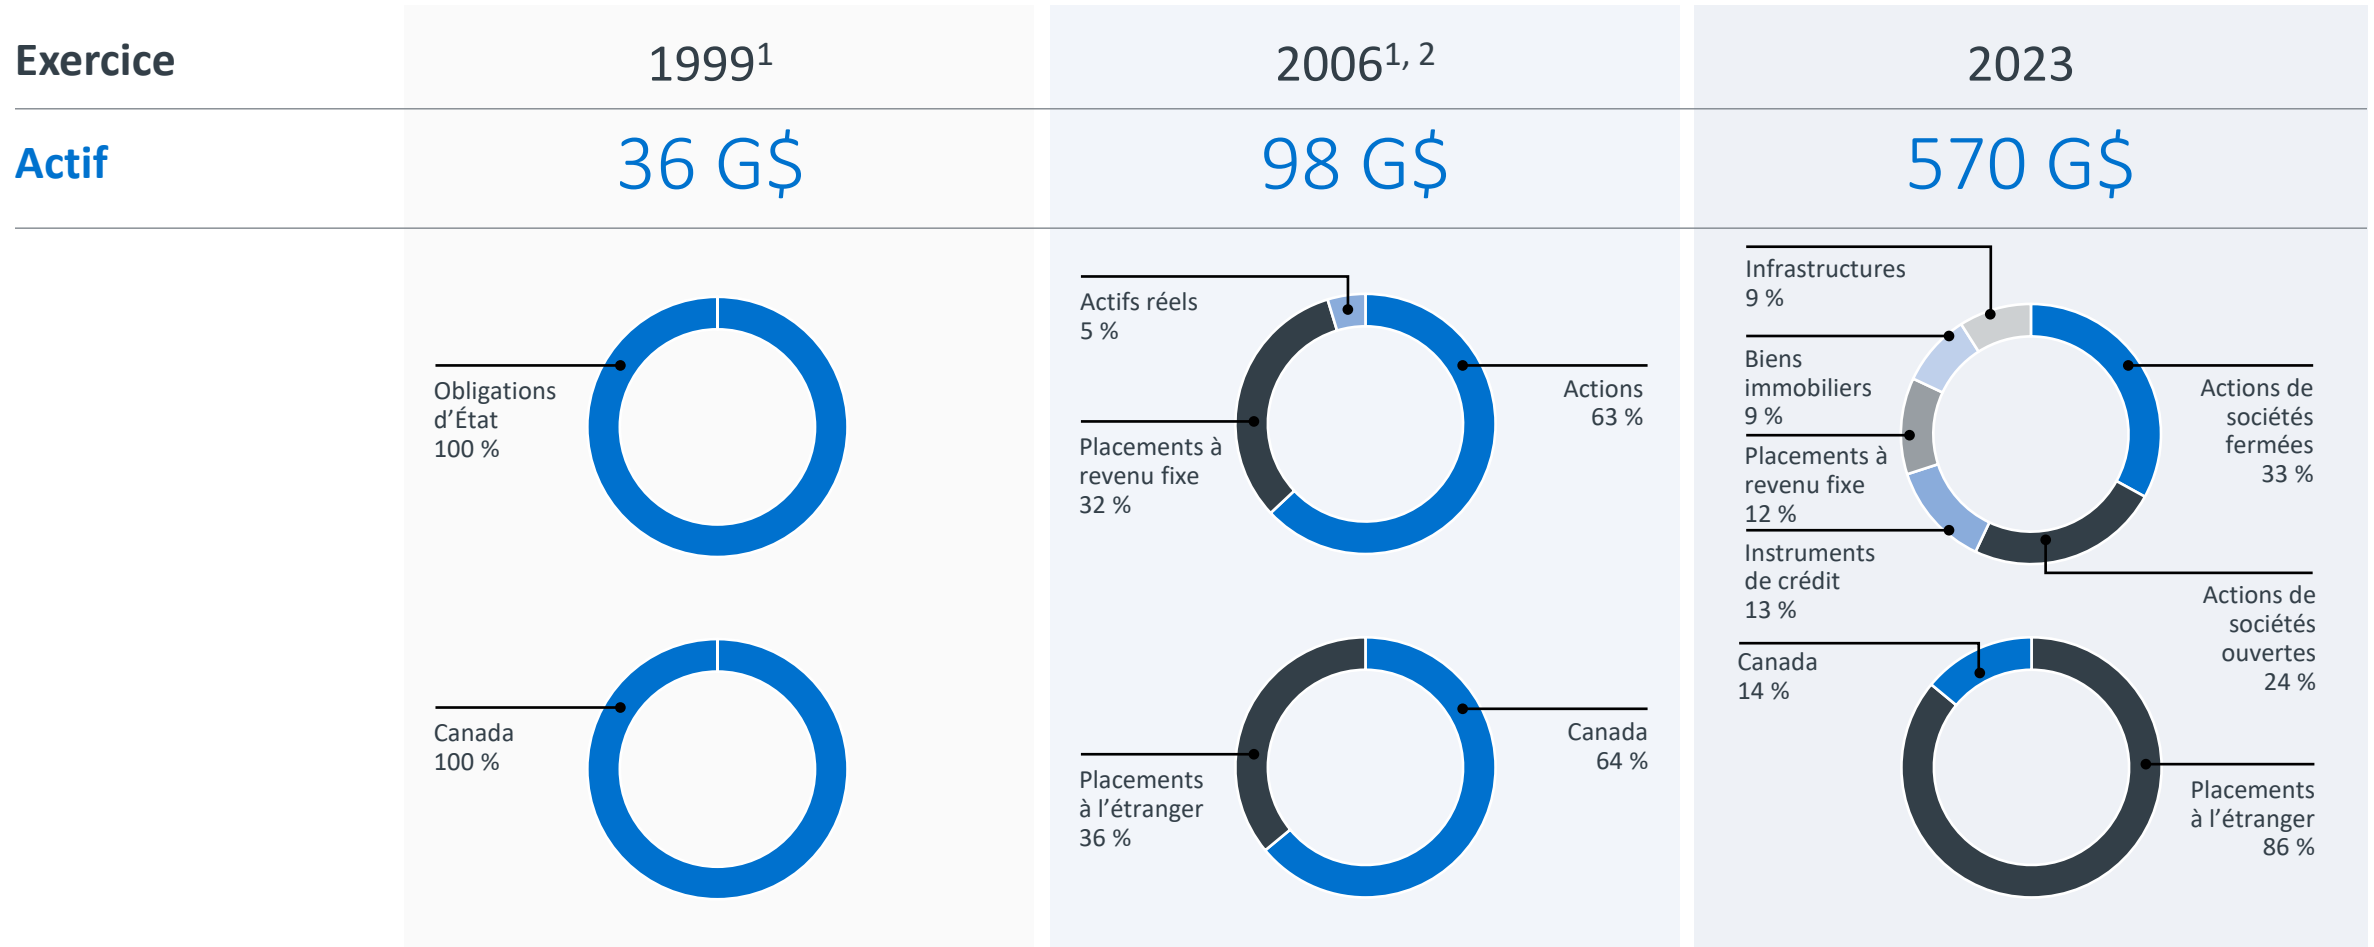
| Exercice | $1999^{1}$ | $2006^{1, 2}$ | 2023 |
|---|---|---|---|
| Actif | 36 G$ | 98 G$ | 570 G$ |

Obligations d'État 100 %

Canada 100 %

Actifs réels 5 %

Actions 63 %

Placements à revenu fixe 32 %

Canada 64 %

Placements à l'étranger 36 %

Infrastructures 9 %

Biens immobiliers 9 %

Placements à revenu fixe 12 %

Instruments de crédit 13 %

Actions de sociétés fermées 33 %

Actions de sociétés ouvertes 24 %

Canada 14 %

Placements à l'étranger 86 %